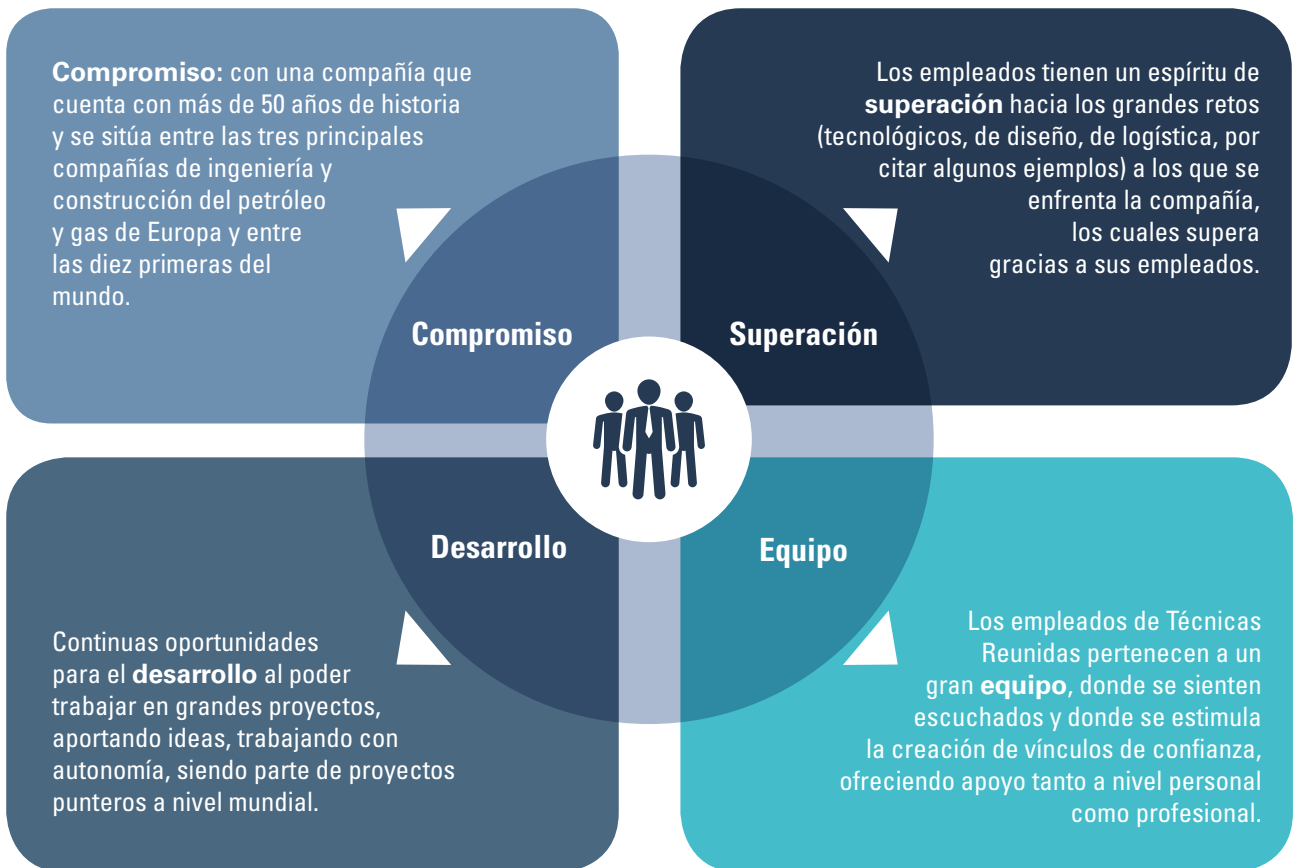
**Compromiso:** con una compañía que cuenta con más de 50 años de historia y se sitúa entre las tres principales compañías de ingeniería y construcción del petróleo y gas de Europa y entre las diez primeras del mundo.

Los empleados tienen un espíritu de **superación** hacia los grandes retos (tecnológicos, de diseño, de logística, por citar algunos ejemplos) a los que se enfrenta la compañía, los cuales supera gracias a sus empleados.

Compromiso

Superación

Desarrollo

Equipo

Continuas oportunidades para el **desarrollo** al poder trabajar en grandes proyectos, aportando ideas, trabajando con autonomía, siendo parte de proyectos punteros a nivel mundial.

Los empleados de Técnicas Reunidas pertenecen a un gran **equipo**, donde se sienten escuchados y donde se estimula la creación de vínculos de confianza, ofreciendo apoyo tanto a nivel personal como profesional.